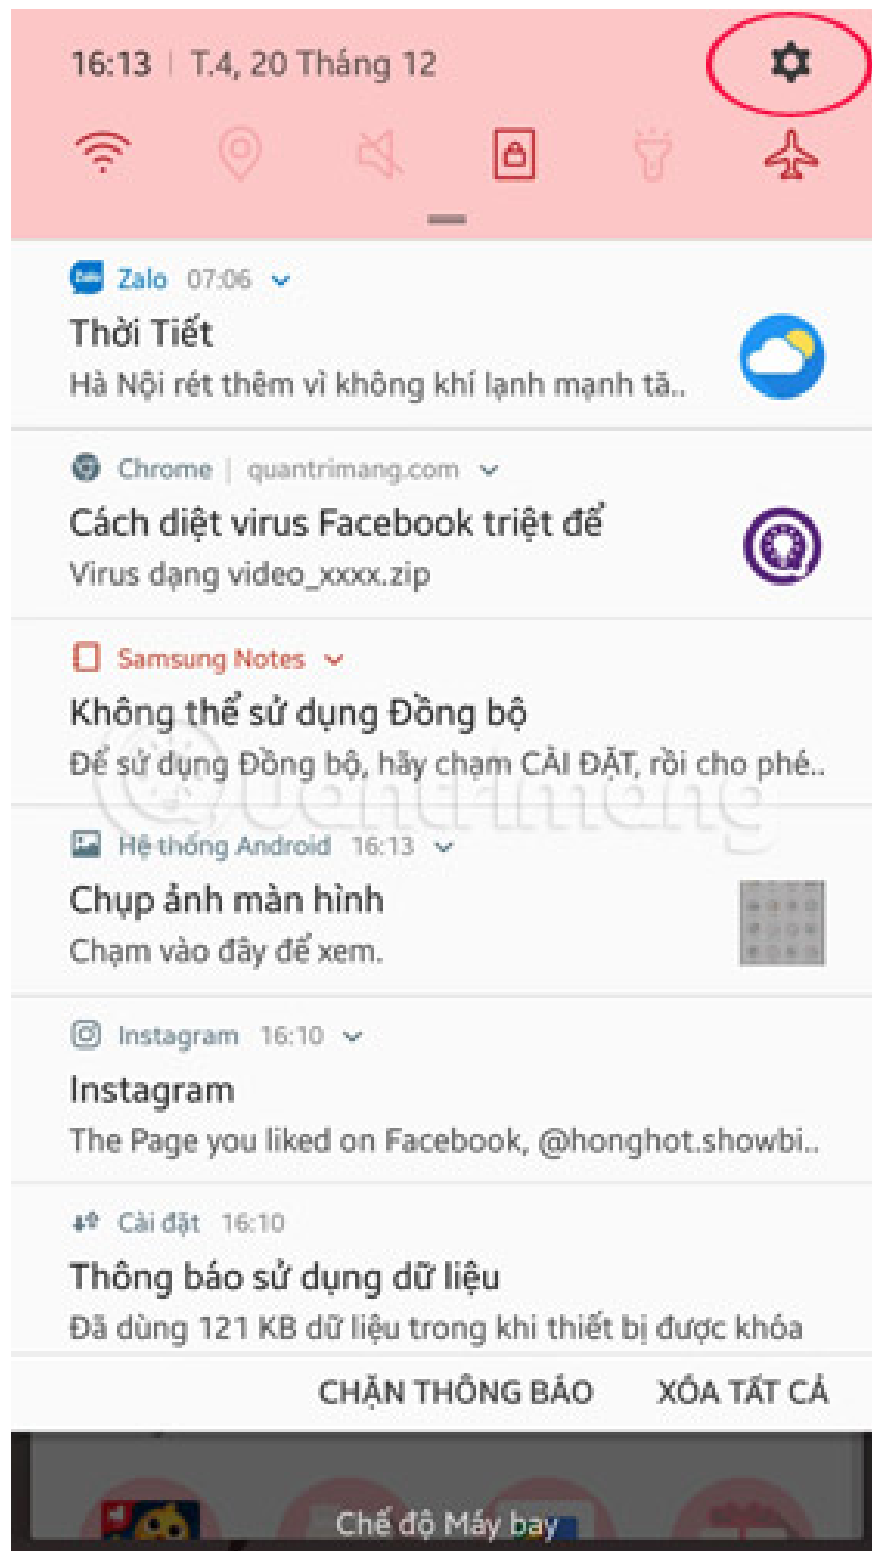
16:13 | T.4, 20 Tháng 12

Zalo 07:06
Thời Tiết
Hà Nội rét thêm vì không khí lạnh mạnh tă..

Chrome | quantrimang.com
Cách diệt virus Facebook triệt để
Virus dạng video_xxxx.zip

Samsung Notes
Không thể sử dụng Đồng bộ
Để sử dụng Đồng bộ, hãy chạm CÀI ĐẶT, rồi cho phé..

Hệ thống Android 16:13
Chụp ảnh màn hình
Chạm vào đây để xem.

Instagram 16:10
Instagram
The Page you liked on Facebook, @honghot.showbi..

Cài đặt 16:10
Thông báo sử dụng dữ liệu
Đã dùng 121 KB dữ liệu trong khi thiết bị được khóa

CHẶN THÔNG BÁO XÓA TẤT CẢ

Chế độ Máy bay